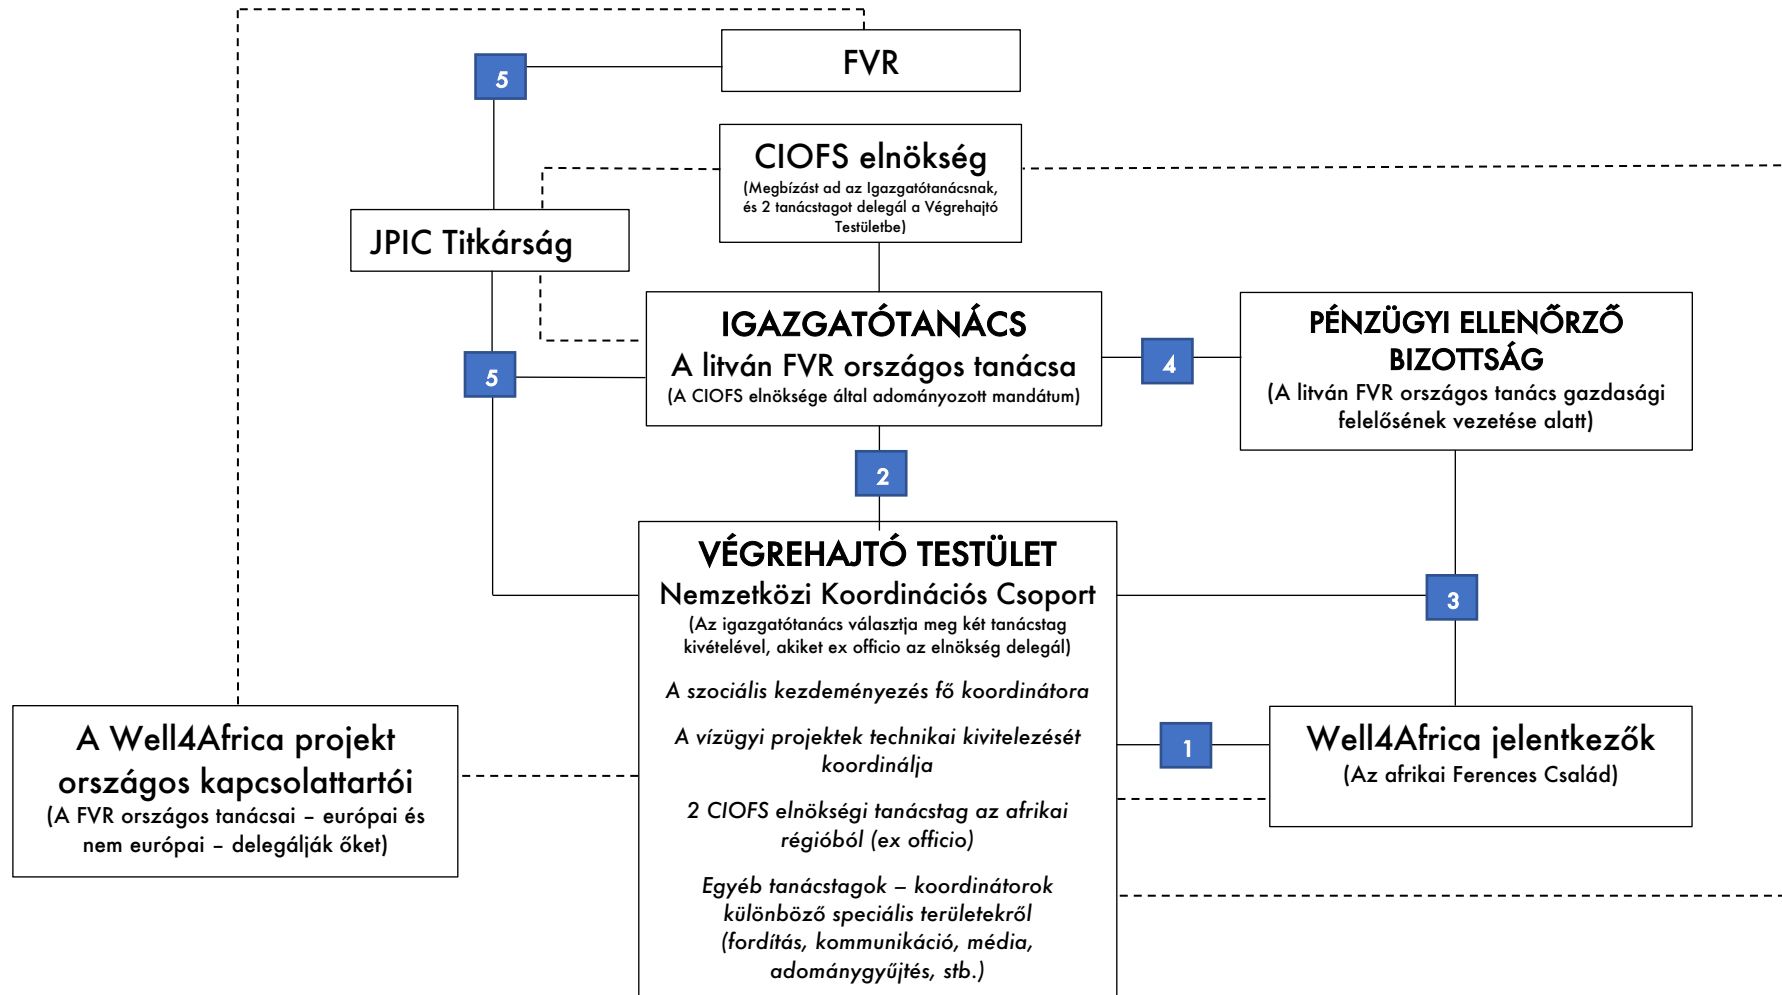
FVR

5

CIOFS elnökség
(Megbízást ad az Igazgatótanácsnak, és 2 tanácstagot delegál a Végrehajtó Testületbe)

JPIC Titkárság

IGAZGATÓTANÁCS
A litván FVR országos tanácsa
(A CIOFS elnöksége által adományozott mandátum)

5

4

PÉNZÜGYI ELLENŐRZŐ BIZOTTSÁG
(A litván FVR országos tanács gazdasági felelősének vezetése alatt)

2

VÉGREHAJTÓ TESTÜLET
Nemzetközi Koordinációs Csoport
(Az igazgatótanács választja meg két tanácstag kivételével, akiket ex officio az elnökség delegál)

A szociális kezdeményezés fő koordinátora

A vízügyi projektek technikai kivitelezését koordinálja

2 CIOFS elnökségi tanácstag az afrikai régióból (ex officio)

Egyéb tanácstagok – koordinátorok különböző speciális területekről (fordítás, kommunikáció, média, adománygyűjtés, stb.)

3

A Well4Africa projekt országos kapcsolattartói
(A FVR országos tanácsai – európai és nem európai – delegálják őket)

1

Well4Africa jelentkezők
(Az afrikai Ferences Család)